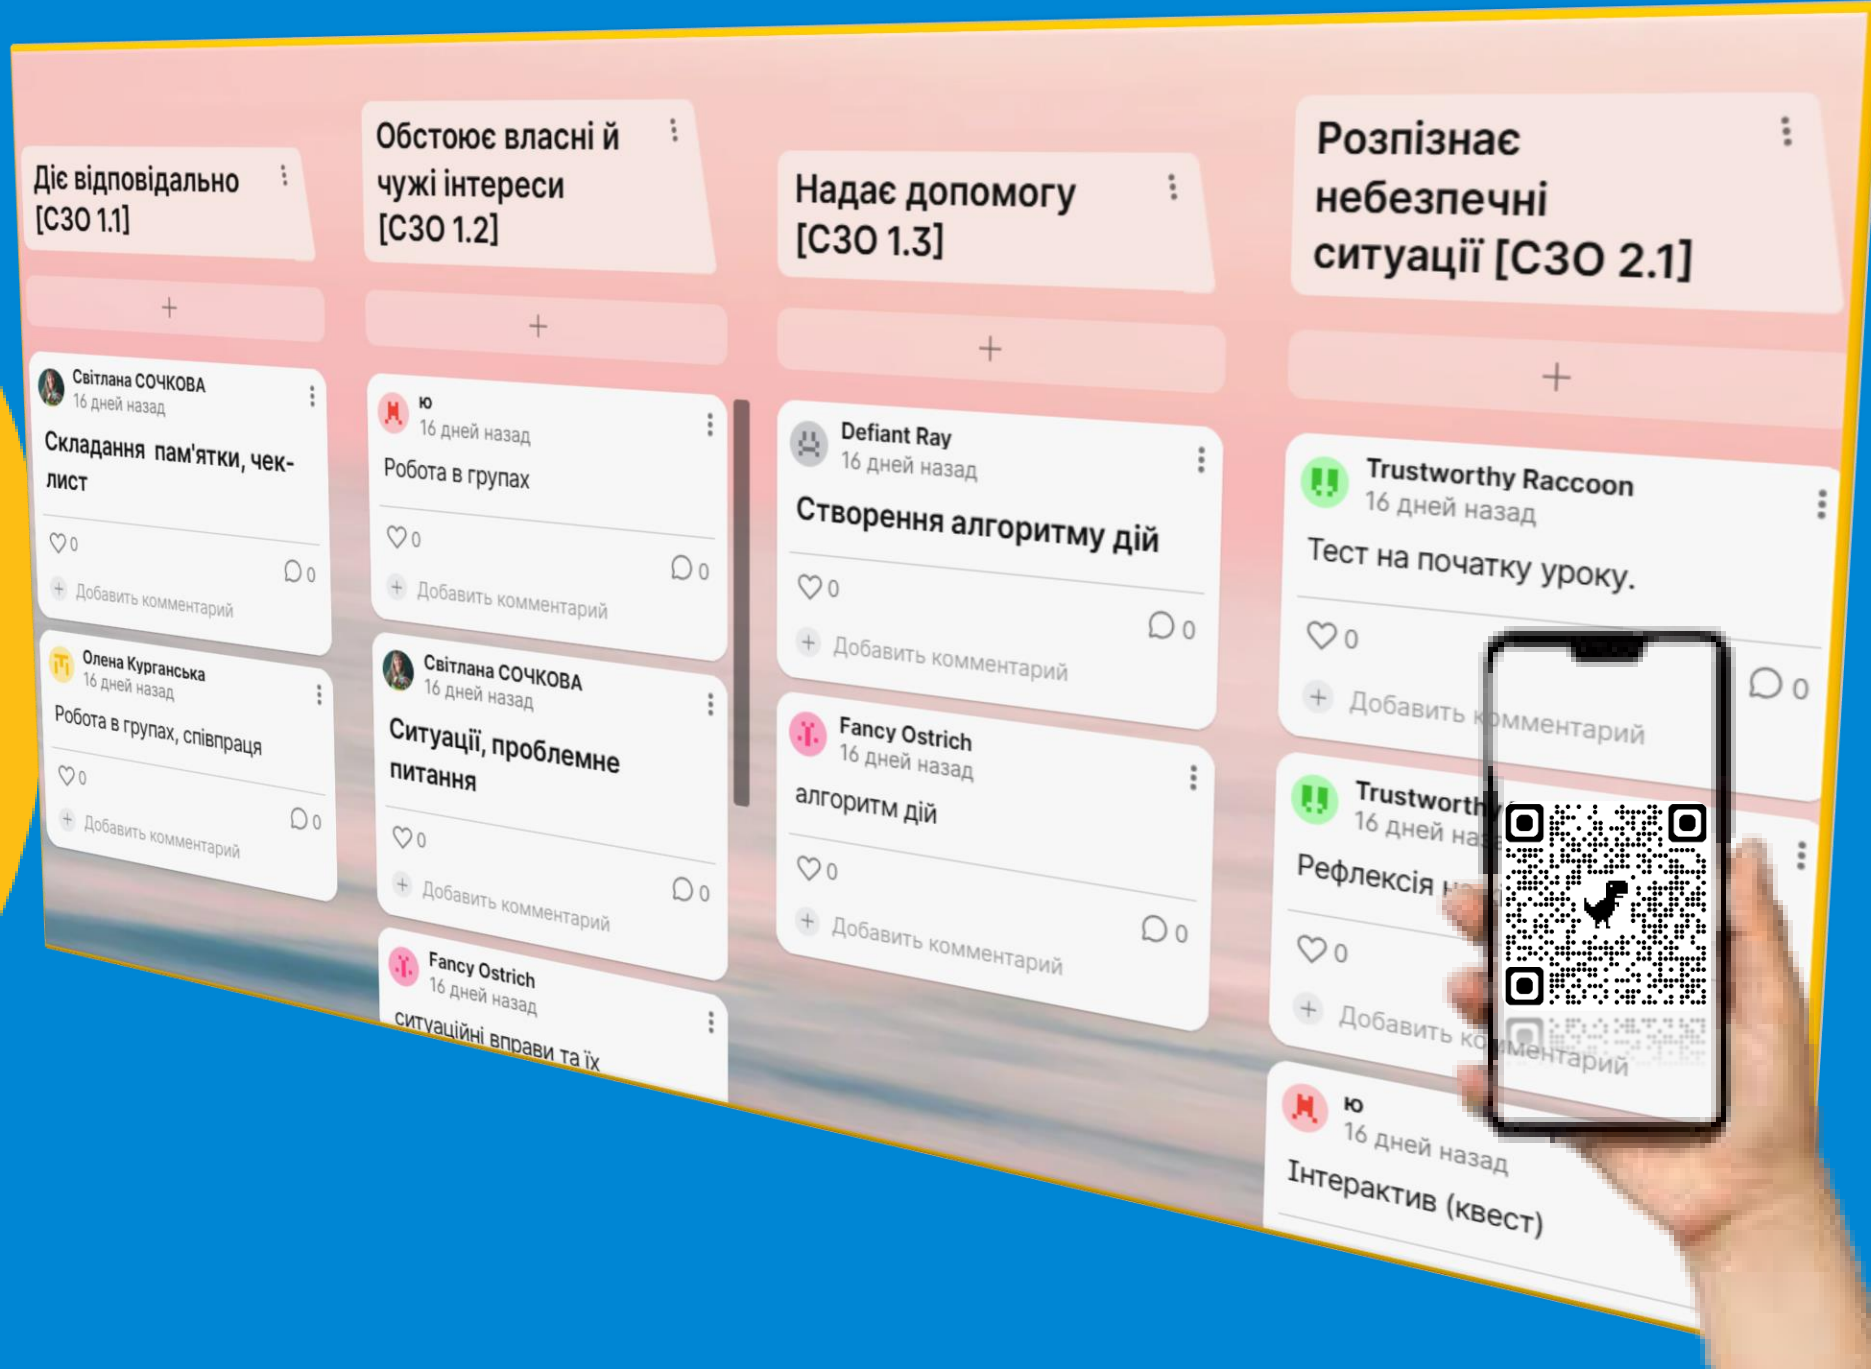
Діє відповідально [СЗО 1.1]

+

Світлана СОЧКОВА
16 дней назад
Складання пам'ятки, чек-лист
♡ 0
0
+ Добавить комментарий

Олена Курганська
16 дней назад
Робота в групах, співпраця
♡ 0
0
+ Добавить комментарий

Обстоює власні й чужі інтереси [СЗО 1.2]

+

ю
16 дней назад
Робота в групах
♡ 0
0
+ Добавить комментарий

Світлана СОЧКОВА
16 дней назад
Ситуації, проблемне питання
♡ 0
0
+ Добавить комментарий

Fancy Ostrich
16 дней назад
ситуаційні вправи та їх

Надає допомогу [СЗО 1.3]

+

Defiant Ray
16 дней назад
Створення алгоритму дій
♡ 0
0
+ Добавить комментарий

Fancy Ostrich
16 дней назад
алгоритм дій
♡ 0
0
+ Добавить комментарий

Розпізнає небезпечні ситуації [СЗО 2.1]

+

Trustworthy Raccoon
16 дней назад
Тест на початку уроку.
♡ 0
0
+ Добавить к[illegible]мментарий

Trustworthy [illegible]
16 дней на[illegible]
Рефлексія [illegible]
♡ 0
+ Добавить к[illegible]ментарий

ю
16 дней назад
Інтерактив (квест)